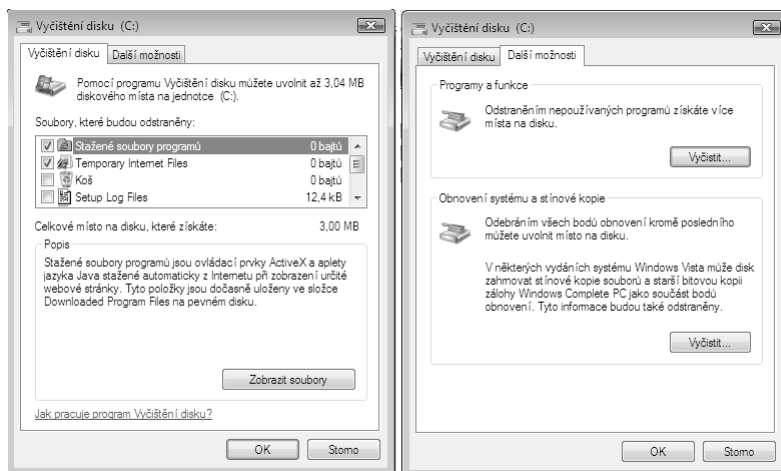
Vyčištění disku (C:)

Vyčištění disku | Další možnosti

Pomocí programu Vyčištění disku můžete uvolnit až 3,04 MB diskového místa na jednotce (C:).

Soubory, které budou odstraněny:

| | | |
|---|---|---|
| ☑ | Stažené soubory programů | 0 bajtů |
| ☑ | Temporary Internet Files | 0 bajtů |
| ☐ | Koš | 0 bajtů |
| ☐ | Setup Log Files | 12,4 kB |

Celkové místo na disku, které získáte: 3,00 MB

Popis

Stažené soubory programů jsou ovládací prvky ActiveX a aplety jazyka Java stažené automaticky z Internetu při zobrazení určité webové stránky. Tyto položky jsou dočasně uloženy ve složce Downloaded Program Files na pevném disku.

Zobrazit soubory

Jak pracuje program Vyčištění disku?

OK Storno

Vyčištění disku (C:)

Vyčištění disku | Další možnosti

Programy a funkce

Odstraněním nepoužívaných programů získáte více místa na disku.

Vyčistit...

Obnovení systému a stínové kopie

Odebráním všech bodů obnovení kromě posledního můžete uvolnit místo na disku.

V některých vydáních systému Windows Vista může disk zahrnovat stínové kopie souborů a starší bitovou kopii zálohy Windows Complete PC jako součást bodů obnovení. Tyto informace budou také odstraněny.

Vyčistit...

OK Storno